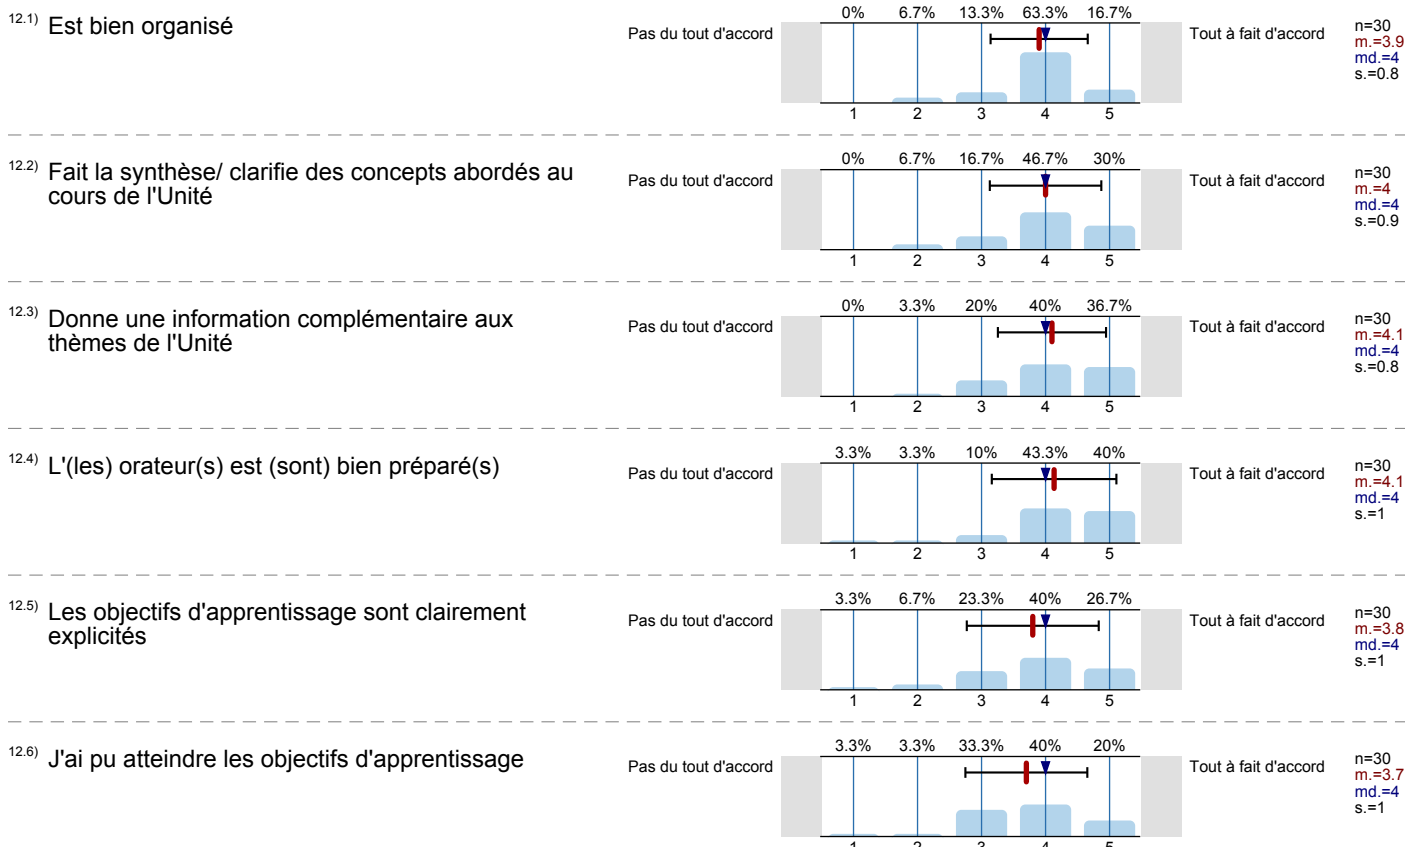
12.1) Est bien organisé

Pas du tout d'accord

| 0% | 6.7% | 13.3% | 63.3% | 16.7% |
|---|---|---|---|---|
| 1 | 2 | 3 | 4 | 5 |

Tout à fait d'accord

n=30
m.=3.9
md.=4
s.=0.8

12.2) Fait la synthèse/ clarifie des concepts abordés au cours de l'Unité

Pas du tout d'accord

| 0% | 6.7% | 16.7% | 46.7% | 30% |
|---|---|---|---|---|
| 1 | 2 | 3 | 4 | 5 |

Tout à fait d'accord

n=30
m.=4
md.=4
s.=0.9

12.3) Donne une information complémentaire aux thèmes de l'Unité

Pas du tout d'accord

| 0% | 3.3% | 20% | 40% | 36.7% |
|---|---|---|---|---|
| 1 | 2 | 3 | 4 | 5 |

Tout à fait d'accord

n=30
m.=4.1
md.=4
s.=0.8

12.4) L'(les) orateur(s) est (sont) bien préparé(s)

Pas du tout d'accord

| 3.3% | 3.3% | 10% | 43.3% | 40% |
|---|---|---|---|---|
| 1 | 2 | 3 | 4 | 5 |

Tout à fait d'accord

n=30
m.=4.1
md.=4
s.=1

12.5) Les objectifs d'apprentissage sont clairement explicités

Pas du tout d'accord

| 3.3% | 6.7% | 23.3% | 40% | 26.7% |
|---|---|---|---|---|
| 1 | 2 | 3 | 4 | 5 |

Tout à fait d'accord

n=30
m.=3.8
md.=4
s.=1

12.6) J'ai pu atteindre les objectifs d'apprentissage

Pas du tout d'accord

| 3.3% | 3.3% | 33.3% | 40% | 20% |
|---|---|---|---|---|
| 1 | 2 | 3 | 4 | 5 |

Tout à fait d'accord

n=30
m.=3.7
md.=4
s.=1